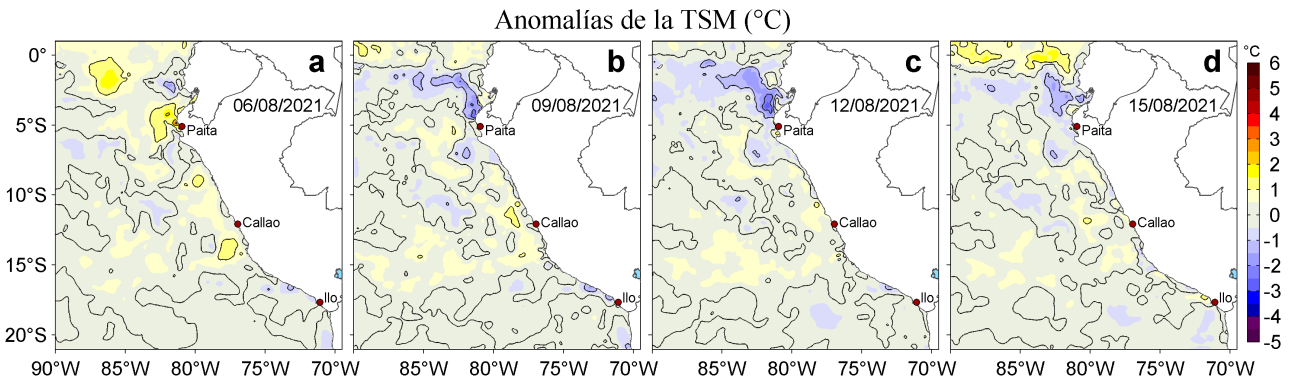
Anomalías de la TSM (°C)

a
06/08/2021
Paita
Callao
Ilo

b
09/08/2021
Paita
Callao
Ilo

c
12/08/2021
Paita
Callao
Ilo

d
15/08/2021
Paita
Callao
Ilo

0°
5°S
10°S
15°S
20°S

90°W 85°W 80°W 75°W 70°W
85°W 80°W 75°W 70°W
85°W 80°W 75°W 70°W
85°W 80°W 75°W 70°W

°C
6
5
4
3
2
1
0
-1
-2
-3
-4
-5